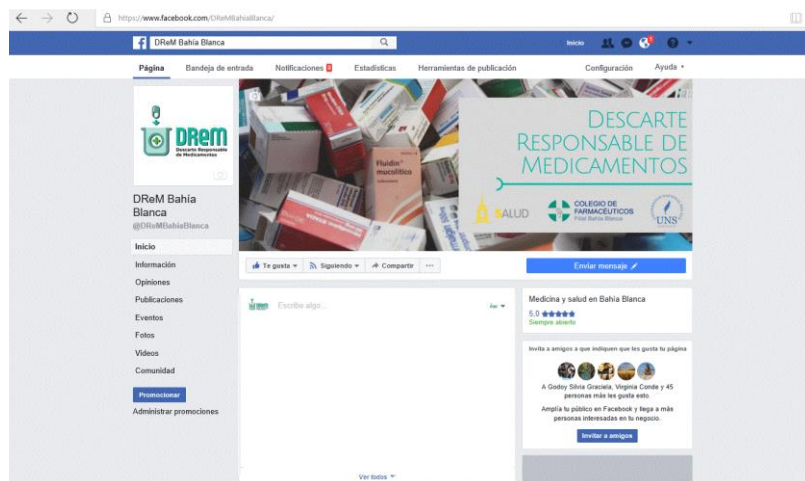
https://www.facebook.com/DReMBahiaBlanca/

DReM Bahía Blanca

Inicio

Página Bandeja de entrada Notificaciones Estadísticas Herramientas de publicación Configuración Ayuda

DReM
Descarte Responsable de Medicamentos

DReM Bahía Blanca
@DReMBahiaBlanca

DESCARTE RESPONSABLE DE MEDICAMENTOS

SALUD COLEGIO DE FARMACÉUTICOS Filial Bahía Blanca UNS

Fluidin mucolítico

Inicio
Información
Opiniones
Publicaciones
Eventos
Fotos
Videos
Comunidad

Promocionar
Administrar promociones

Te gusta Siguiendo Compartir ...

Enviar mensaje

Escribe algo...

Ver todos

Medicina y salud en Bahía Blanca
5.0 ★★★★★
Siempre abierto

Invita a amigos a que indiquen que les gusta tu página

A Godoy Silvia Graciela, Virginia Conde y 45 personas más les gusta esto.

Amplía tu público en Facebook y llega a más personas interesadas en tu negocio.

Invitar a amigos